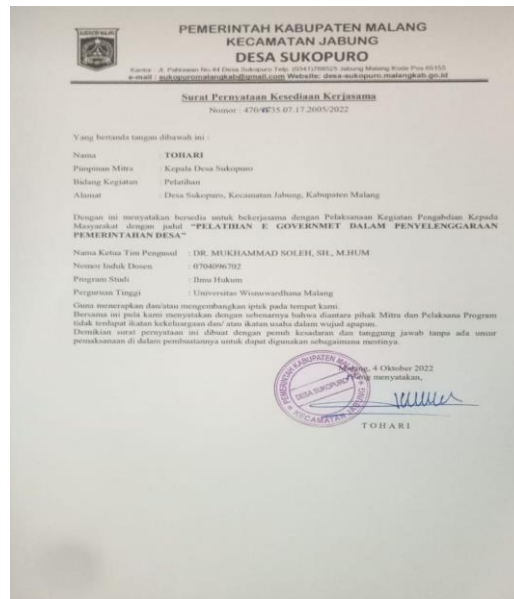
PEMERINTAH KABUPATEN MALANG
KECAMATAN JABUNG
DESA SUKOPURO

Kantor : Jl. Pahlawan No.44 Desa Sukopuro Telp. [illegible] Jabung Malang Kode Pos 65155
e-mail : sukopuromalangkab@gmail.com Website: desa-sukopuro.malangkab.go.id

Surat Pernyataan Kesediaan Kerjasama
Nomor : 470/45/35.07.17.2005/2022

Yang bertanda tangan dibawah ini :

Nama : TOHARI
Pimpinan Mitra : Kepala Desa Sukopuro
Bidang Kegiatan : Pelatihan
Alamat : Desa Sukopuro, Kecamatan Jabung, Kabupaten Malang

Dengan ini menyatakan bersedia untuk bekerjasama dengan Pelaksanaan Kegiatan Pengabdian Kepada Masyarakat dengan judul "PELATIHAN E GOVERNMET DALAM PENYELENGGARAAN PEMERINTAHAN DESA"

Nama Ketua Tim Pengusul : DR. MUKHAMMAD SOLEH, SH., M.HUM
Nomor Induk Dosen : 0704096702
Program Studi : Ilmu Hukum
Perguruan Tinggi : Universitas Wisnuwardhana Malang

Guna menerapkan dan/atau mengembangkan iptek pada tempat kami.
Bersama ini pula kami menyatakan dengan sebenarnya bahwa diantara pihak Mitra dan Pelaksana Program tidak terdapat ikatan kekeluargaan dan/ atau ikatan usaha dalam wujud apapun.
Demikian surat pernyataan ini dibuat dengan penuh kesadaran dan tanggung jawab tanpa ada unsur pemaksaan di dalam pembuatannya untuk dapat digunakan sebagaimana mestinya.

Malang, 4 Oktober 2022
Yang menyatakan,

PEMERINTAH KABUPATEN MALANG DESA SUKOPURO KECAMATAN JABUNG

TOHARI